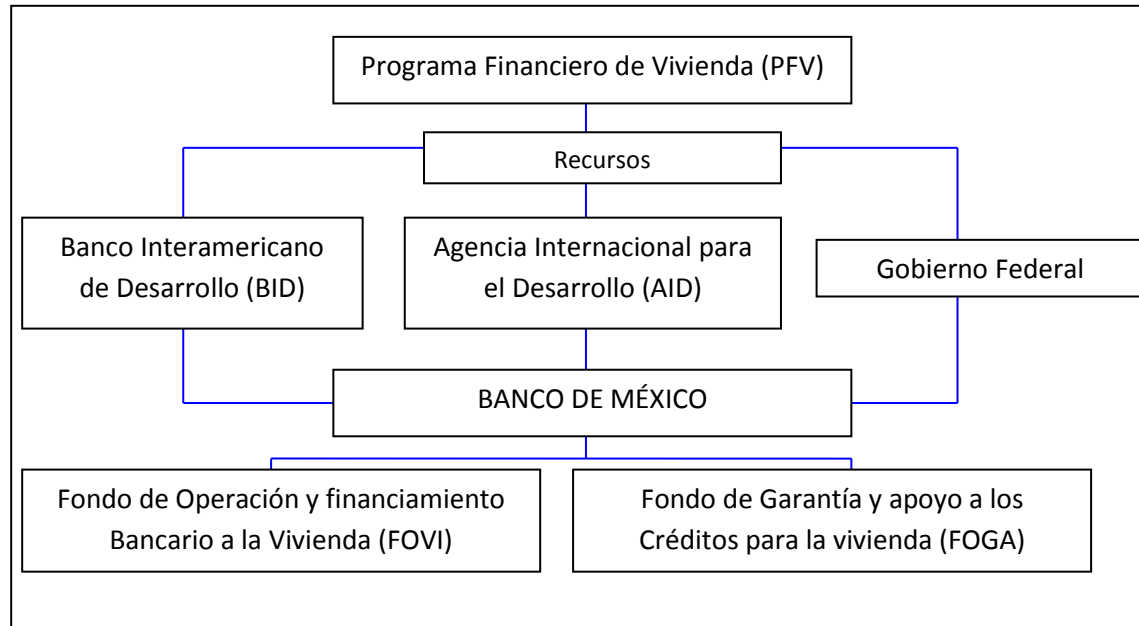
Programa Financiero de Vivienda (PFV)

Recursos

Banco Interamericano de Desarrollo (BID)

Agencia Internacional para el Desarrollo (AID)

Gobierno Federal

BANCO DE MÉXICO

Fondo de Operación y financiamiento Bancario a la Vivienda (FOVI)

Fondo de Garantía y apoyo a los Créditos para la vivienda (FOGA)